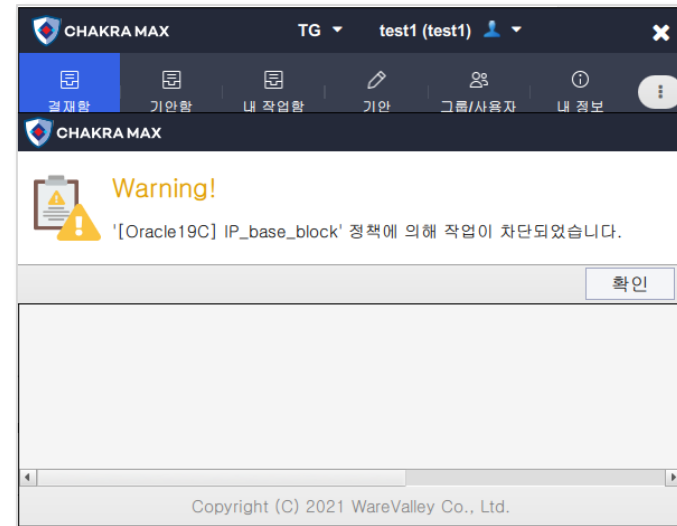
CHAKRA MAX
TG
test1 (test1)

결재함
기안함
내 작업함
기안
그룹/사용자
내 정보

CHAKRA MAX

Warning!
'[Oracle19C] IP_base_block' 정책에 의해 작업이 차단되었습니다.

확인

Copyright (C) 2021 WareValley Co., Ltd.